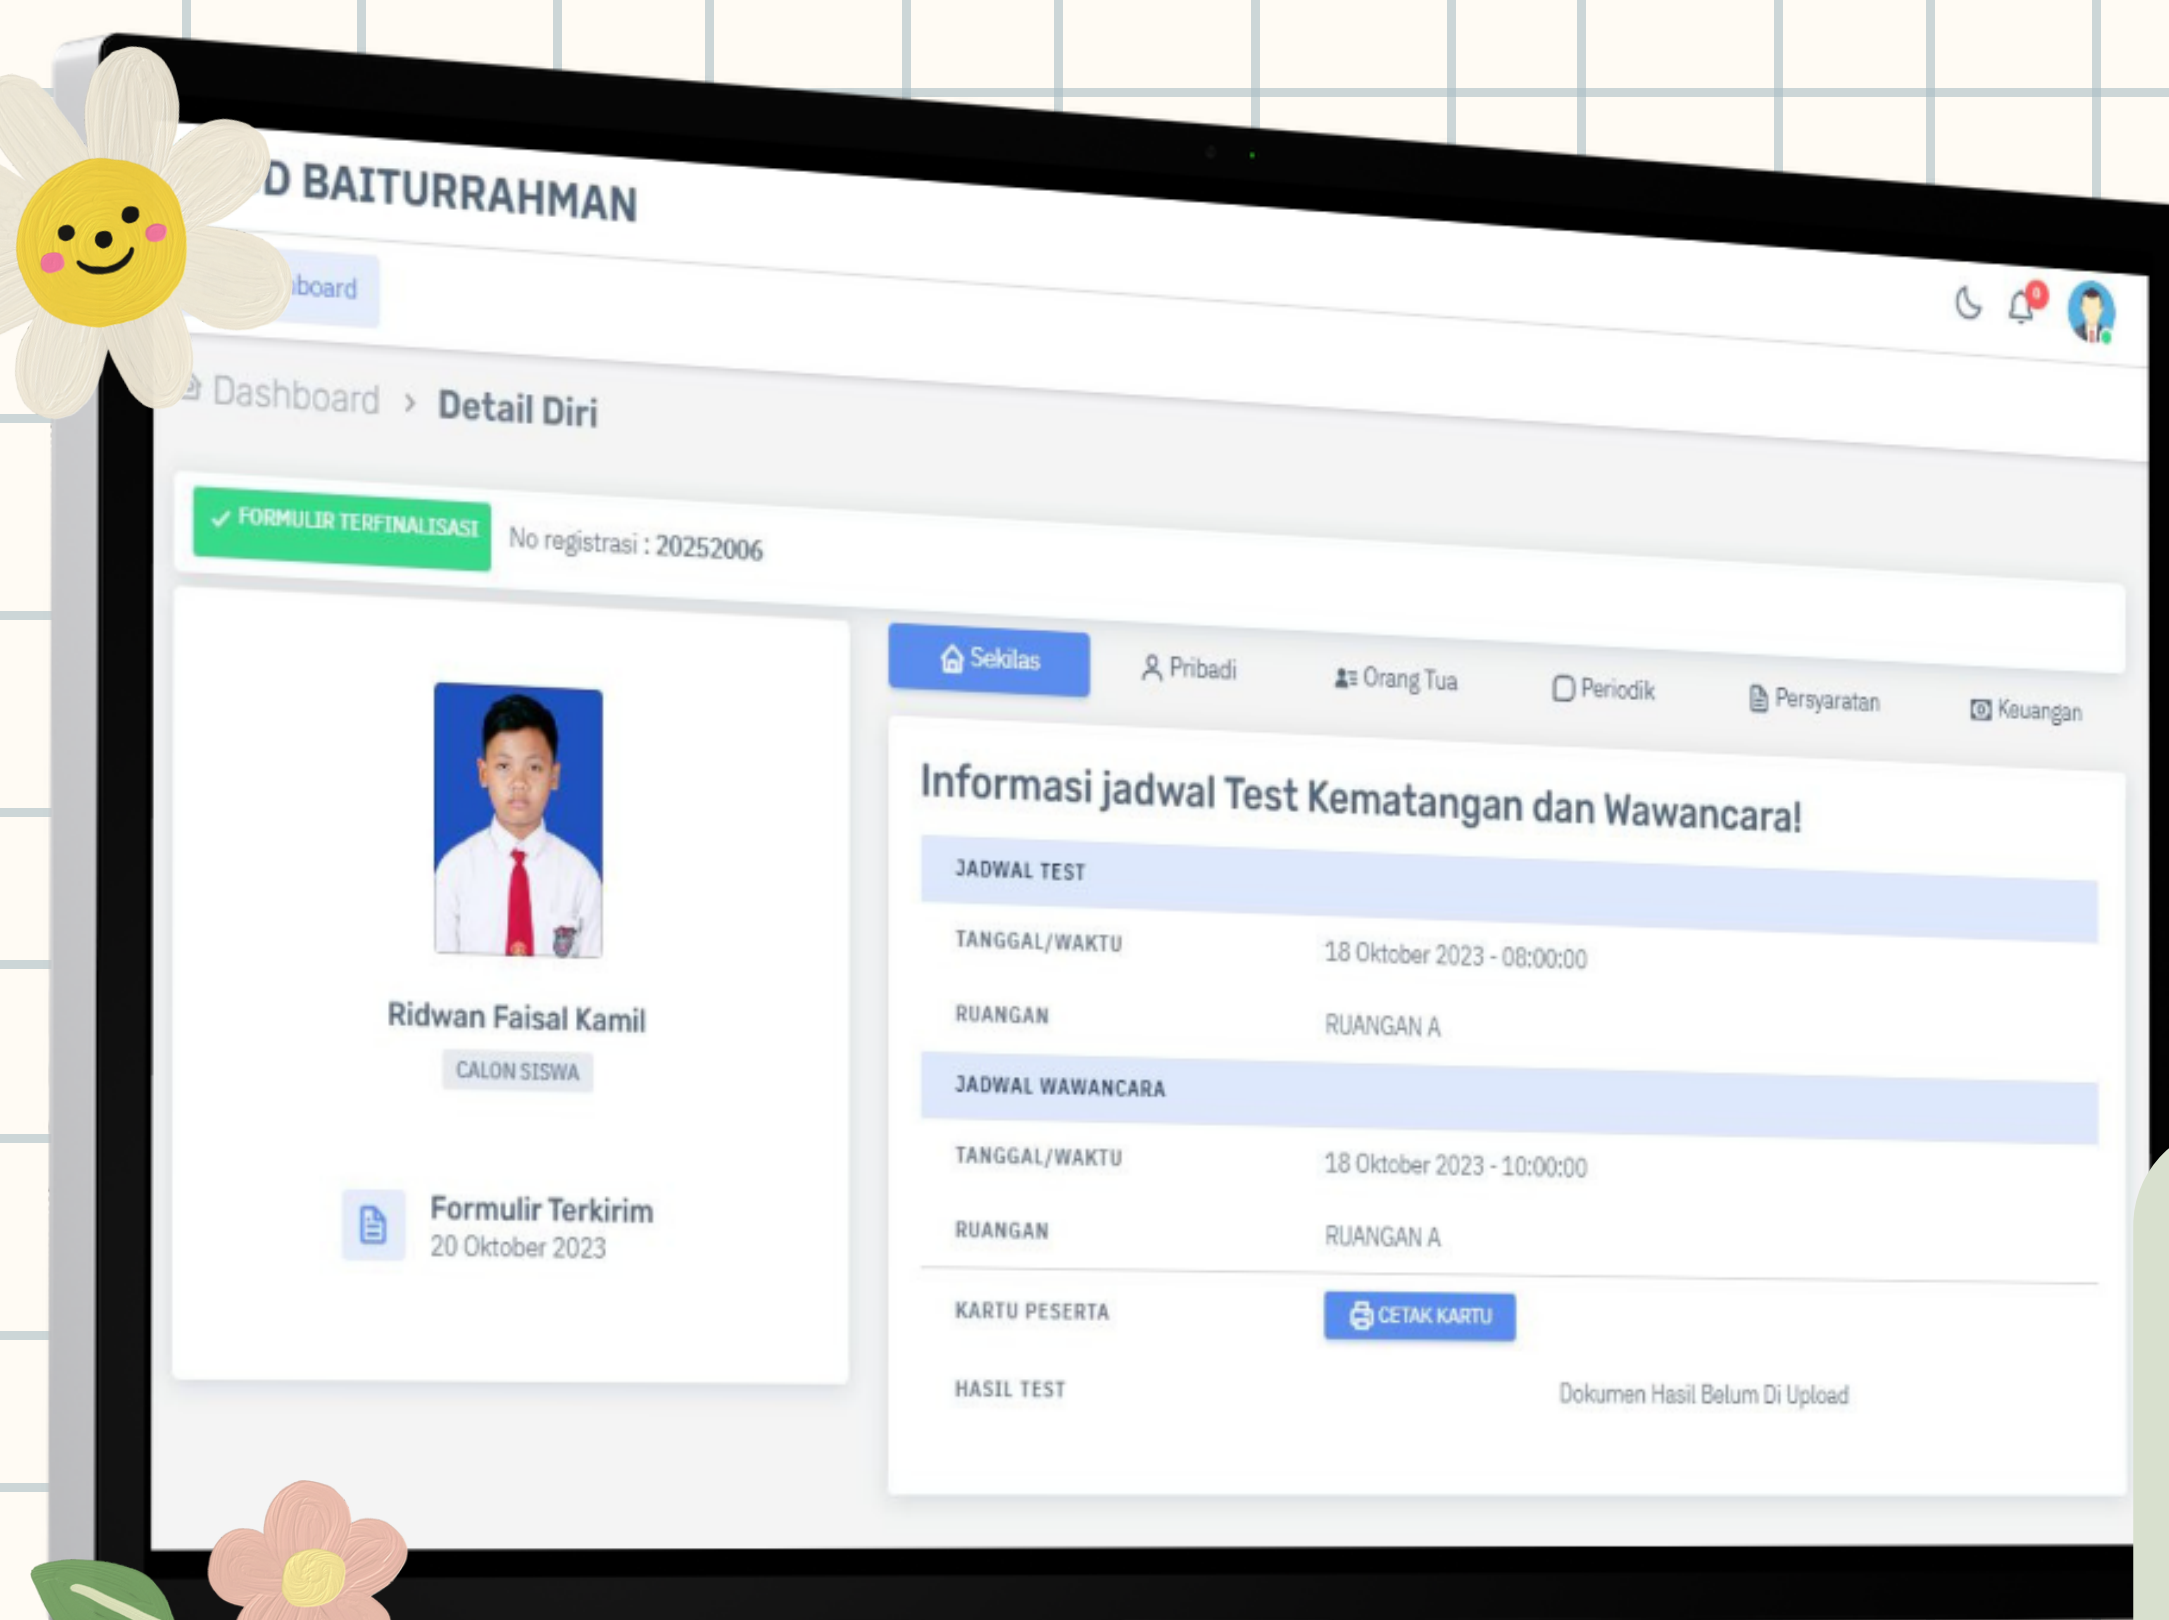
D BAITURRAHMAN

board

0

Dashboard › Detail Diri

✓ FORMULIR TERFINALISASI No registrasi : 20252006

Ridwan Faisal Kamil

CALON SISWA

Formulir Terkirim
20 Oktober 2023

Sekilas | Pribadi | Orang Tua | Periodik | Persyaratan | Keuangan

Informasi jadwal Test Kematangan dan Wawancara!

| JADWAL TEST | |
|---|---|
| TANGGAL/WAKTU | 18 Oktober 2023 - 08:00:00 |
| RUANGAN | RUANGAN A |
| JADWAL WAWANCARA | |
| TANGGAL/WAKTU | 18 Oktober 2023 - 10:00:00 |
| RUANGAN | RUANGAN A |
| KARTU PESERTA | CETAK KARTU |
| HASIL TEST | Dokumen Hasil Belum Di Upload |